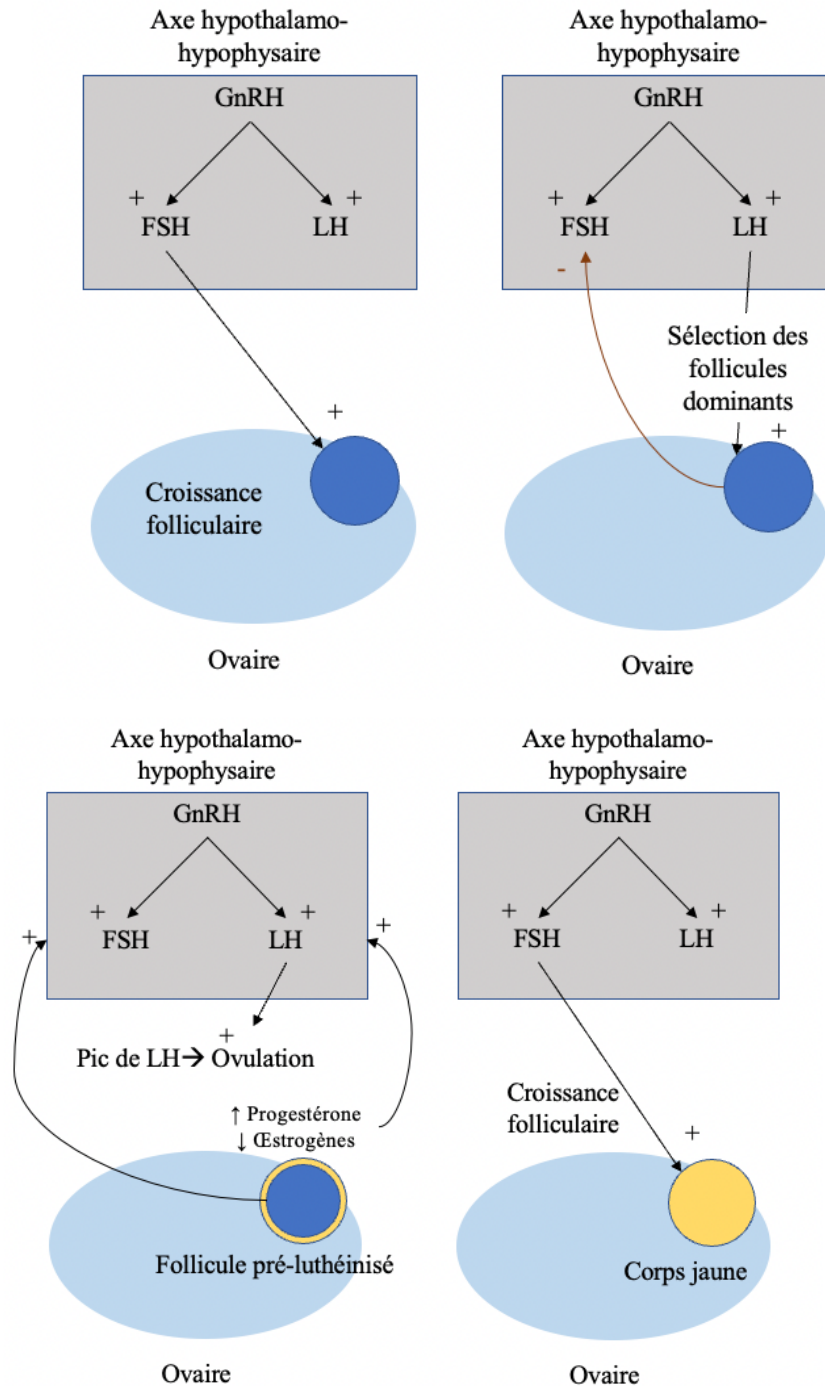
Axe hypothalamo-hypophysaire

GnRH

+ FSH

LH +

+

Croissance folliculaire

Ovaire

Axe hypothalamo-hypophysaire

GnRH

+ FSH

LH +

-

Sélection des follicules dominants

+

Ovaire

Axe hypothalamo-hypophysaire

GnRH

+ FSH

LH +

+

+

+

Pic de LH→ Ovulation

↑ Progestérone
↓ Œstrogènes

Follicule pré-luthéinisé

Ovaire

Axe hypothalamo-hypophysaire

GnRH

+ FSH

LH +

Croissance folliculaire

+

Corps jaune

Ovaire